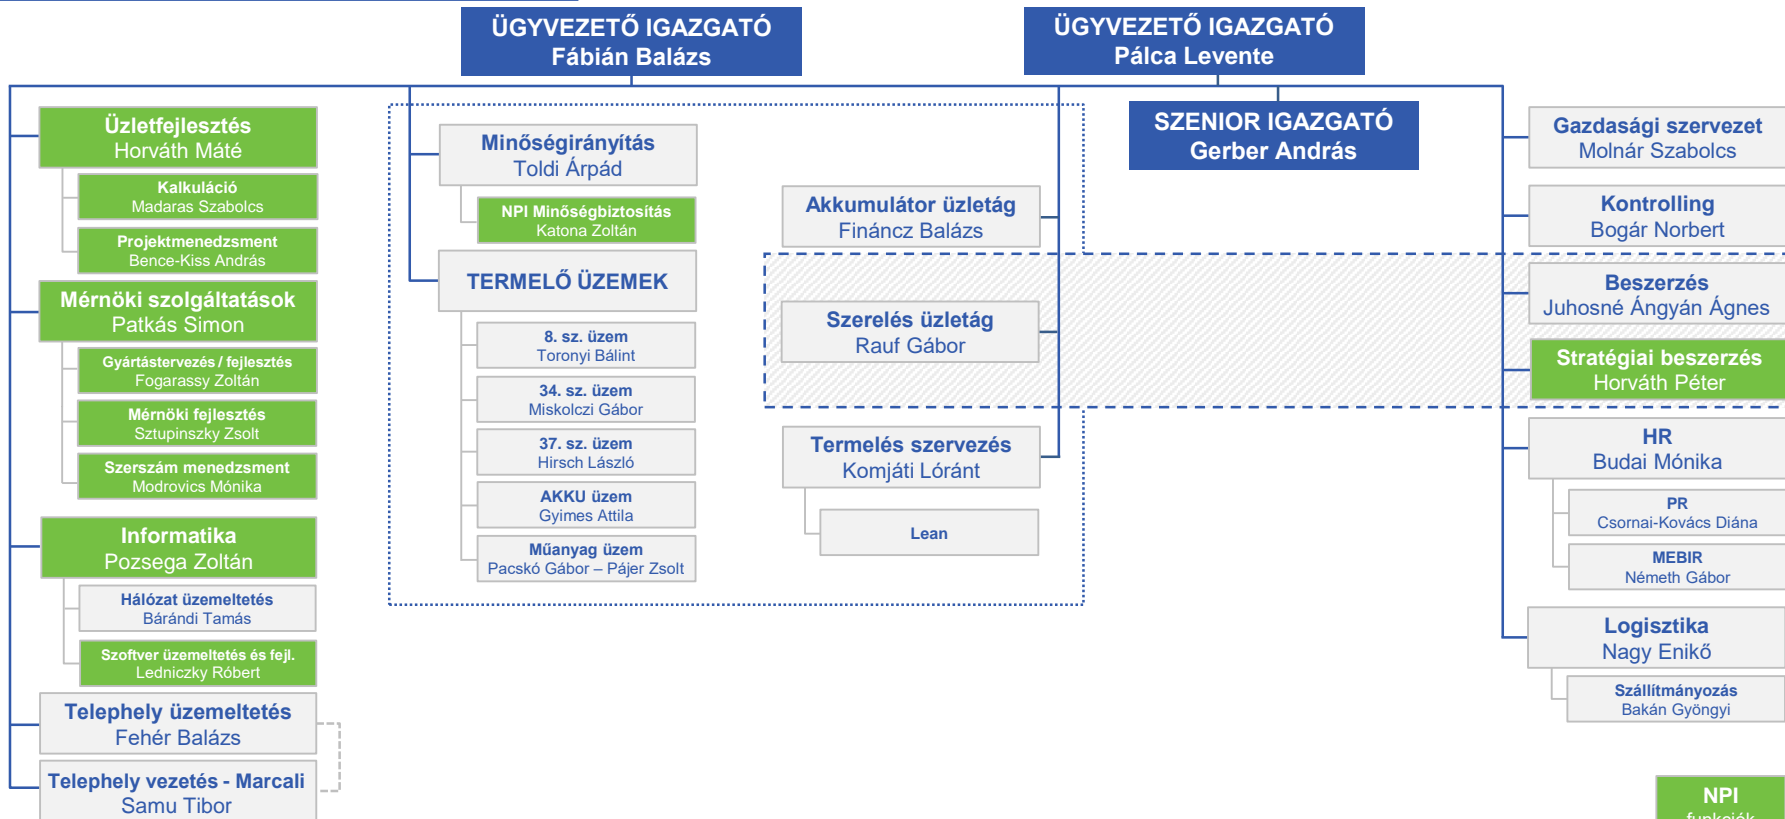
ÜGYVEZETŐ IGAZGATÓ
Fábián Balázs

ÜGYVEZETŐ IGAZGATÓ
Pálca Levente

SZENIOR IGAZGATÓ
Gerber András

Üzletfejlesztés
Horváth Máté

Kalkuláció
Madaras Szabolcs

Projektmenedzsment
Bence-Kiss András

Mérnöki szolgáltatások
Patkás Simon

Gyártástervezés / fejlesztés
Fogarassy Zoltán

Mérnöki fejlesztés
Sztupinszky Zsolt

Szerszám menedzsment
Modrovics Mónika

Informatika
Pozsega Zoltán

Hálózat üzemeltetés
Bárándi Tamás

Szoftver üzemeltetés és fejl.
Ledniczky Róbert

Telephely üzemeltetés
Fehér Balázs

Telephely vezetés - Marcali
Samu Tibor

Minőségirányítás
Toldi Árpád

NPI Minőségbiztosítás
Katona Zoltán

TERMELŐ ÜZEMEK

8. sz. üzem
Toronyi Bálint

34. sz. üzem
Miskolczi Gábor

37. sz. üzem
Hirsch László

AKKU üzem
Gyimes Attila

Műanyag üzem
Pacskó Gábor – Pájer Zsolt

Akkumulátor üzletág
Fináncz Balázs

Szerelés üzletág
Rauf Gábor

Termelés szervezés
Komjáti Lóránt

Lean

Gazdasági szervezet
Molnár Szabolcs

Kontrolling
Bogár Norbert

Beszerzés
Juhosné Ángyán Ágnes

Stratégiai beszerzés
Horváth Péter

HR
Budai Mónika

PR
Csornai-Kovács Diána

MEBIR
Németh Gábor

Logisztika
Nagy Enikő

Szállítmányozás
Bakán Gyöngyi

NPI
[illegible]